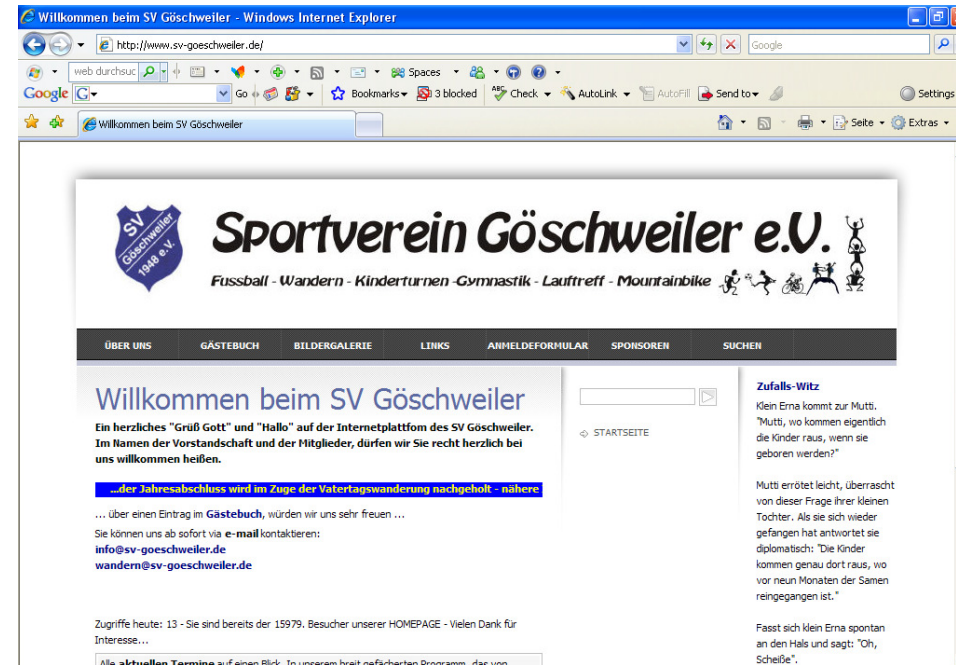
Willkommen beim SV Göschweiler - Windows Internet Explorer

http://www.sv-goeschweiler.de/

Google

web durchsuc

Spaces

Google

Go

Bookmarks

3 blocked

Check

AutoLink

AutoFill

Send to

Settings

Willkommen beim SV Göschweiler

Seite

Extras

SV Göschweiler 1948 e.V.

Sportverein Göschweiler e.V.

Fussball - Wandern - Kinderturnen -Gymnastik - Lauftreff - Mountainbike

ÜBER UNS | GÄSTEBUCH | BILDERGALERIE | LINKS | ANMELDEFORMULAR | SPONSOREN | SUCHEN

Willkommen beim SV Göschweiler

Ein herzliches "Grüß Gott" und "Hallo" auf der Internetplattfom des SV Göschweiler. Im Namen der Vorstandschaft und der Mitglieder, dürfen wir Sie recht herzlich bei uns willkommen heißen.

...der Jahresabschluss wird im Zuge der Vatertagswanderung nachgeholt - nähere

... über einen Eintrag im Gästebuch, würden wir uns sehr freuen ...

Sie können uns ab sofort via e-mail kontaktieren:
info@sv-goeschweiler.de
wandern@sv-goeschweiler.de

Zugriffe heute: 13 - Sie sind bereits der 15979. Besucher unserer HOMEPAGE - Vielen Dank für Interesse...

Alle aktuellen Termine auf einen Blick. In unserem breit gefächerten Programm, das von

STARTSEITE

Zufalls-Witz

Klein Erna kommt zur Mutti. "Mutti, wo kommen eigentlich die Kinder raus, wenn sie geboren werden?"

Mutti errötet leicht, überrascht von dieser Frage ihrer kleinen Tochter. Als sie sich wieder gefangen hat antwortet sie diplomatisch: "Die Kinder kommen genau dort raus, wo vor neun Monaten der Samen reingegangen ist."

Fasst sich klein Erna spontan an den Hals und sagt: "Oh, Scheiße".